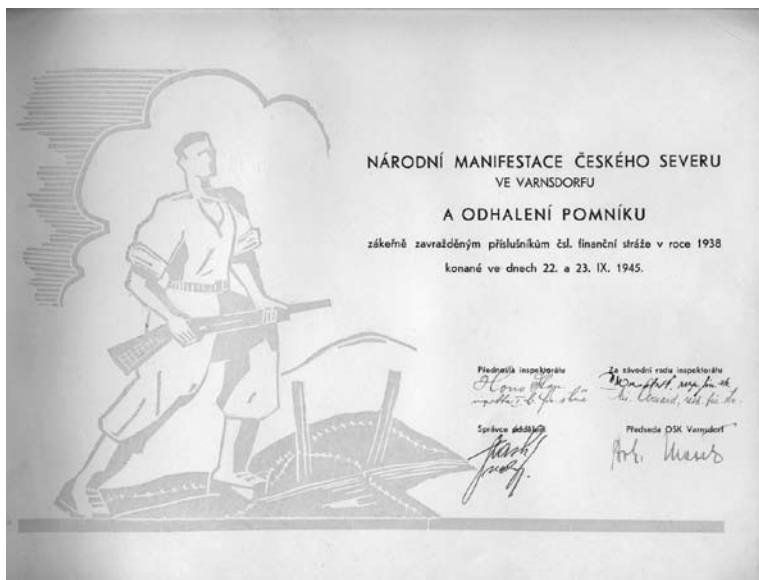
NÁRODNÍ MANIFESTACE ČESKÉHO SEVERU
VE VARNSDORFU

A ODHALENÍ POMNÍKU

zákeřně zavražděným příslušníkům čsl. finanční stráže v roce 1938
konané ve dnech 22. a 23. IX. 1945.

Přednosta inspektorátu
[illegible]

Za závodní radu inspektorátu
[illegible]

Správce oddělení
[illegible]

Předseda OSK Varnsdorf
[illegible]